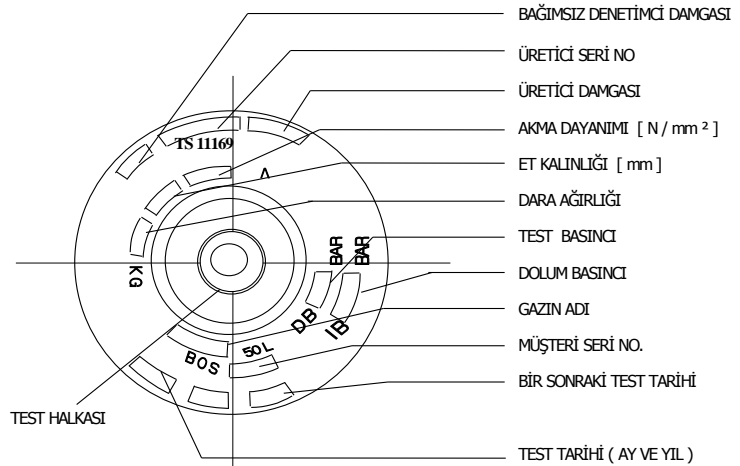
BAĞIMSIZ DENETİMCİ DAMGASI

ÜRETİCİ SERİ NO

ÜRETİCİ DAMGASI

AKMA DAYANIMI [ N / mm ² ]

ET KALINLIĞI [ mm ]

DARA AĞIRLIĞI

TEST BASINCI

DOLUM BASINCI

GAZIN ADI

MÜŞTERİ SERİ NO.

BİR SONRAKİ TEST TARİHİ

TEST TARİHİ ( AY VE YIL )

TEST HALKASI

TS 11169

A

KG

BAR

BAR

DB

IB

50L

BOS